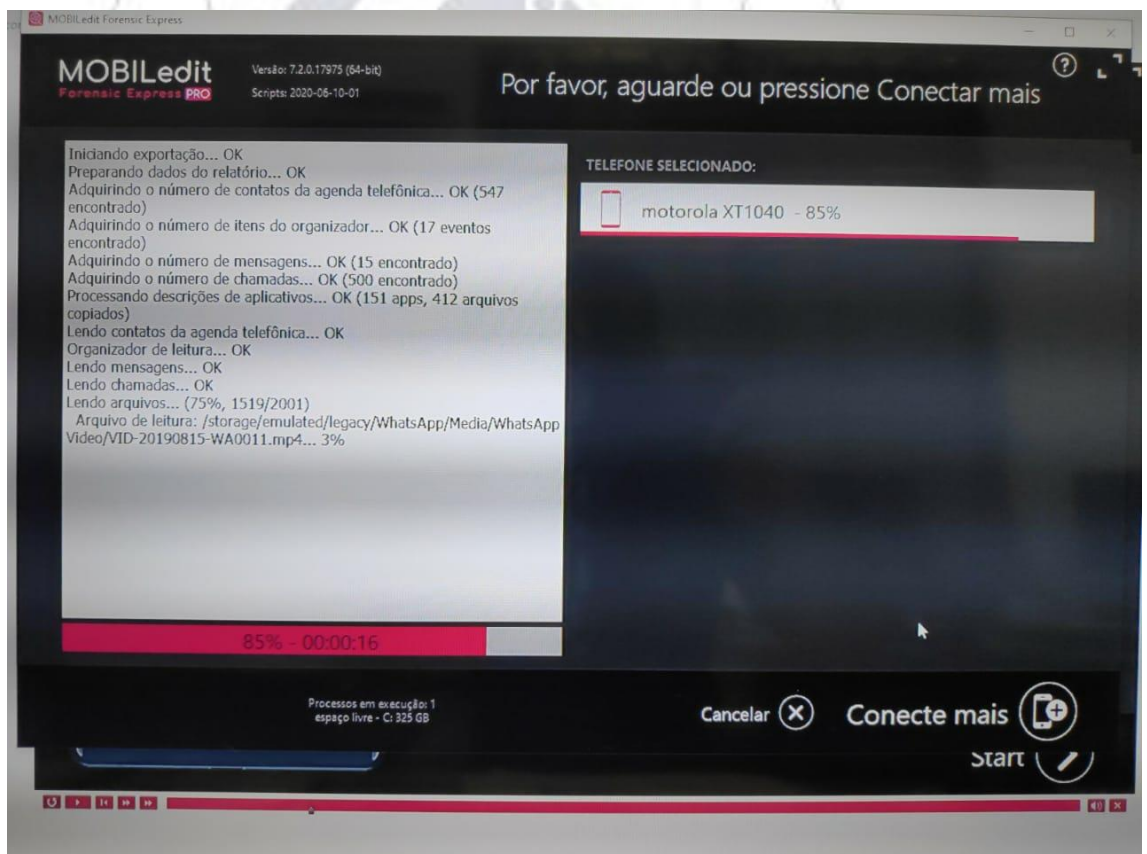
MOBILedit Forensic Express

MOBILedit
Forensic Express PRO

Versão: 7.2.0.17975 (64-bit)
Scripts: 2020-06-10-01

Por favor, aguarde ou pressione Conectar mais

Iniciando exportação... OK
Preparando dados do relatório... OK
Adquirindo o número de contatos da agenda telefônica... OK (547 encontrado)
Adquirindo o número de itens do organizador... OK (17 eventos encontrado)
Adquirindo o número de mensagens... OK (15 encontrado)
Adquirindo o número de chamadas... OK (500 encontrado)
Processando descrições de aplicativos... OK (151 apps, 412 arquivos copiados)
Lendo contatos da agenda telefônica... OK
Organizador de leitura... OK
Lendo mensagens... OK
Lendo chamadas... OK
Lendo arquivos... (75%, 1519/2001)
Arquivo de leitura: /storage/emulated/legacy/WhatsApp/Media/WhatsApp Video/VID-20190815-WA0011.mp4... 3%

85% - 00:00:16

TELEFONE SELECIONADO:

motorola XT1040 - 85%

Processos em execução: 1
espaço livre - C: 325 GB

Cancelar

Conecte mais

Start